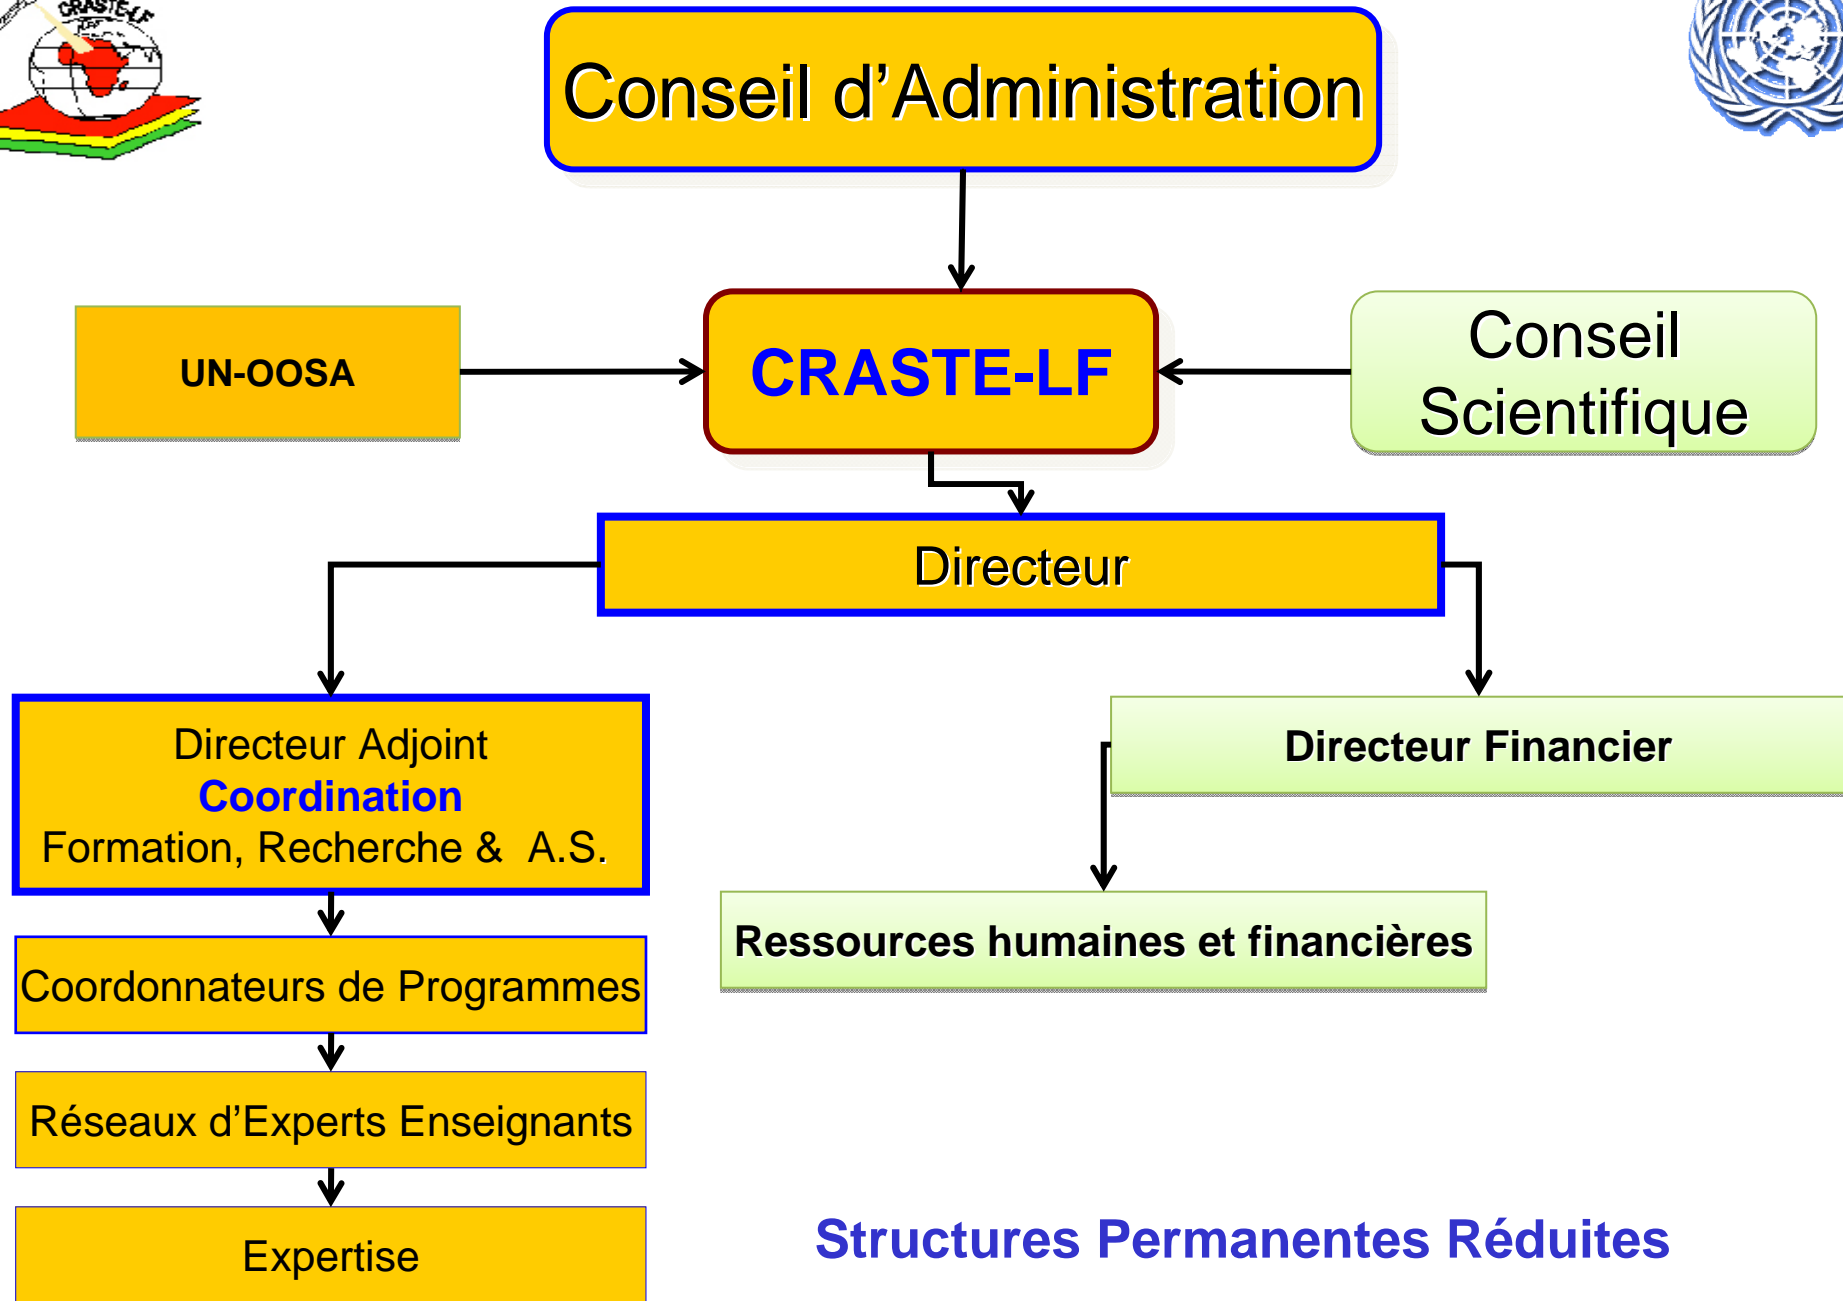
CRASTE-LF

Conseil d’Administration

UN-OOSA

CRASTE-LF

Conseil Scientifique

Directeur

Directeur Adjoint
Coordination
Formation, Recherche & A.S.

Directeur Financier

Coordonnateurs de Programmes

Ressources humaines et financières

Réseaux d’Experts Enseignants

Expertise

Structures Permanentes Réduites